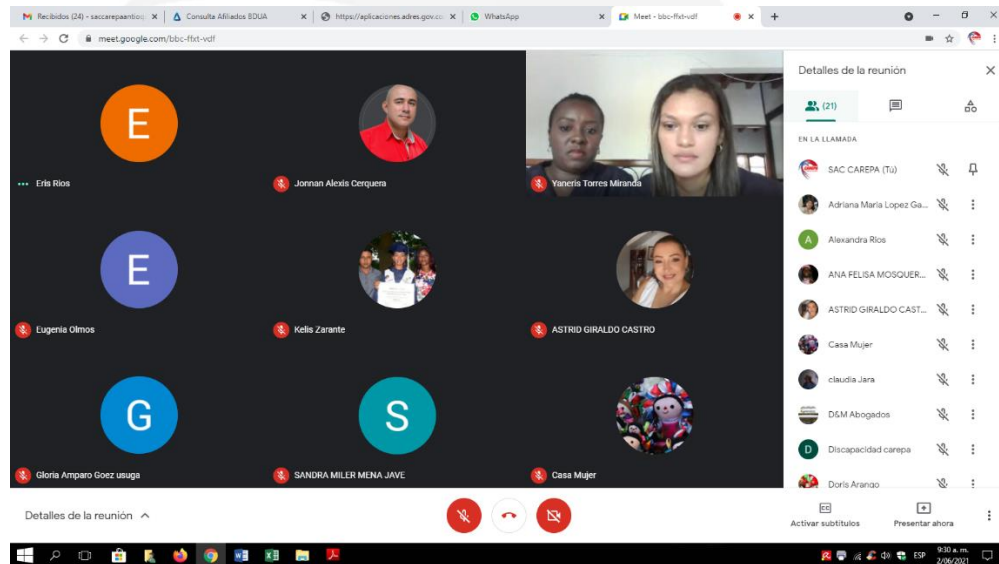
Recibidos (24) - saccarepaantioq ×
Consulta Afiliados BDUA ×
https://aplicaciones.adres.gov.co ×
WhatsApp ×
Meet - bbc-ffxt-vdf ×
+

meet.google.com/bbc-ffxt-vdf

E
Eris Rios

Jonnan Alexis Cerquera

Yaneris Torres Miranda

E
Eugenia Olmos

Kelis Zarante

ASTRID GIRALDO CASTRO

G
Gloria Amparo Goez usuga

S
SANDRA MILER MENA JAVE

Casa Mujer

Detalles de la reunión ×

(21)

EN LA LLAMADA

SAC CAREPA (Tú)
Adriana María Lopez Ga...
A Alexandra Rios
ANA FELISA MOSQUER...
ASTRID GIRALDO CAST...
Casa Mujer
claudia Jara
D&M Abogados
D Discapacidad carepa
Doris Arango

Detalles de la reunión ^

Activar subtítulos
Presentar ahora

ESP 9:30 a. m. 2/06/2021